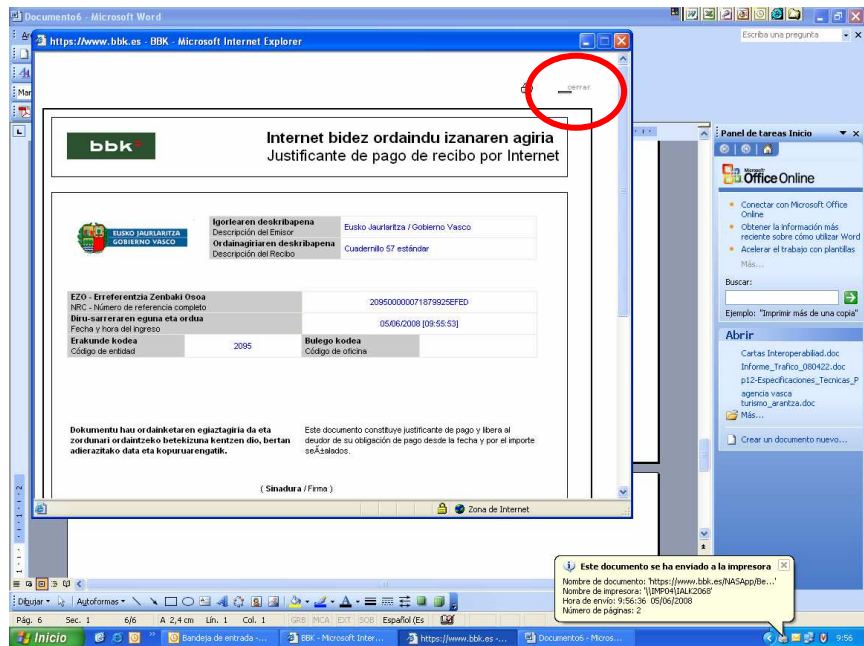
Documento6 - Microsoft Word

Escriba una pregunta

https://www.bbk.es - BBK - Microsoft Internet Explorer

cerrar

bbk

Internet bidez ordaindu izanaren agiria
Justificante de pago de recibo por Internet

EUSKO JAURLARITZA GOBIERNO VASCO

| Igorlearen deskribapena<br>Descripción del Emisor | Eusko Jaurlaritza / Gobierno Vasco |
|---|---|
| Ordainagiriaren deskribapena<br>Descripción del Recibo | Cuadernillo 57 estándar |

| EZO - Erreferentzia Zenbaki Osoa<br>NRC - Número de referencia completo | 2095000000718799925EFED | | |
|---|---|---|---|
| Diru-sarreraren eguna eta ordua<br>Fecha y hora del ingreso | 05/06/2008 [09:55:53] | | |
| Erakunde kodea<br>Código de entidad | 2095 | Bulego kodea<br>Código de oficina | |

Dokumentu hau ordainketaren egiaztagiria da eta zordunari ordaintzeko betekizuna kentzen dio, bertan adierazitako data eta kopuruarengatik.

Este documento constituye justificante de pago y libera al deudor de su obligación de pago desde la fecha y por el importe seÃ±alados.

( Sinadura / Firma )

Zona de Internet

Panel de tareas Inicio

Office Online

Conectar con Microsoft Office Online
Obtener la información más reciente sobre cómo utilizar Word
Acelerar el trabajo con plantillas
Más...

Buscar:

Ejemplo: "Imprimir más de una copia"

Abrir

Cartas Interoperabilidad.doc
Informe_Trafico_080422.doc
p12-Especificaciones_Tecnicas_P
agencia vasca turismo_arantza.doc
Más...

Crear un documento nuevo...

Este documento se ha enviado a la impresora
Nombre de documento: 'https://www.bbk.es/NASApp/Be...'
Nombre de impresora: '\\IMP04\IALK2068'
Hora de envío: 9:56:36 05/06/2008
Número de páginas: 2

Dibujar · Autoformas ·

Pág. 6 Sec. 1 6/6 A 2,4 cm Lín. 1 Col. 1 GRB MCA EXT SOB Español (Es

Inicio Bandeja de entrada -... BBK - Microsoft Inter... https://www.bbk.es -... Documento6 - Micros... 9:56